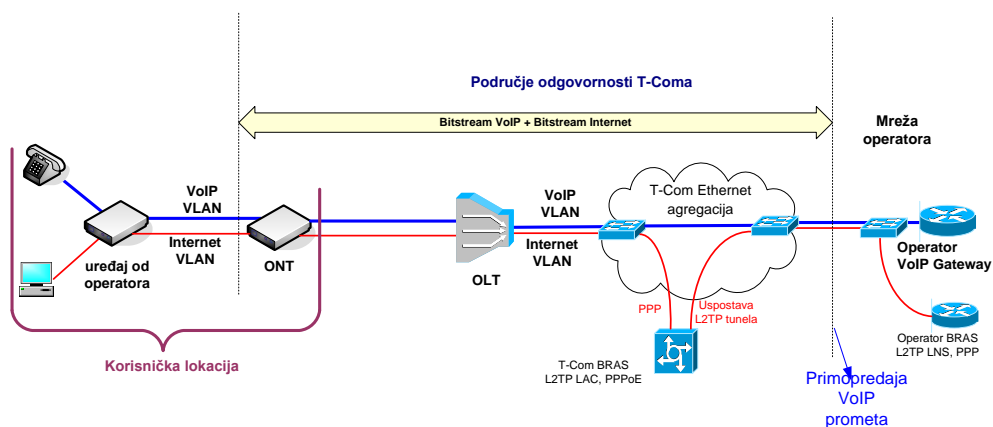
Područje odgovornosti T-Coma

Bitstream VoIP + Bitstream Internet

Mreža operatora

VoIP VLAN

Internet VLAN

uređaj od operatora

ONT

OLT

VoIP VLAN

Internet VLAN

T-Com Ethernet agregacija

Operator VoIP Gateway

PPP

Uspostava L2TP tunela

Operator BRAS L2TP LNS, PPP

T-Com BRAS L2TP LAC, PPPoE

Korisnička lokacija

Primopredaja VoIP prometa